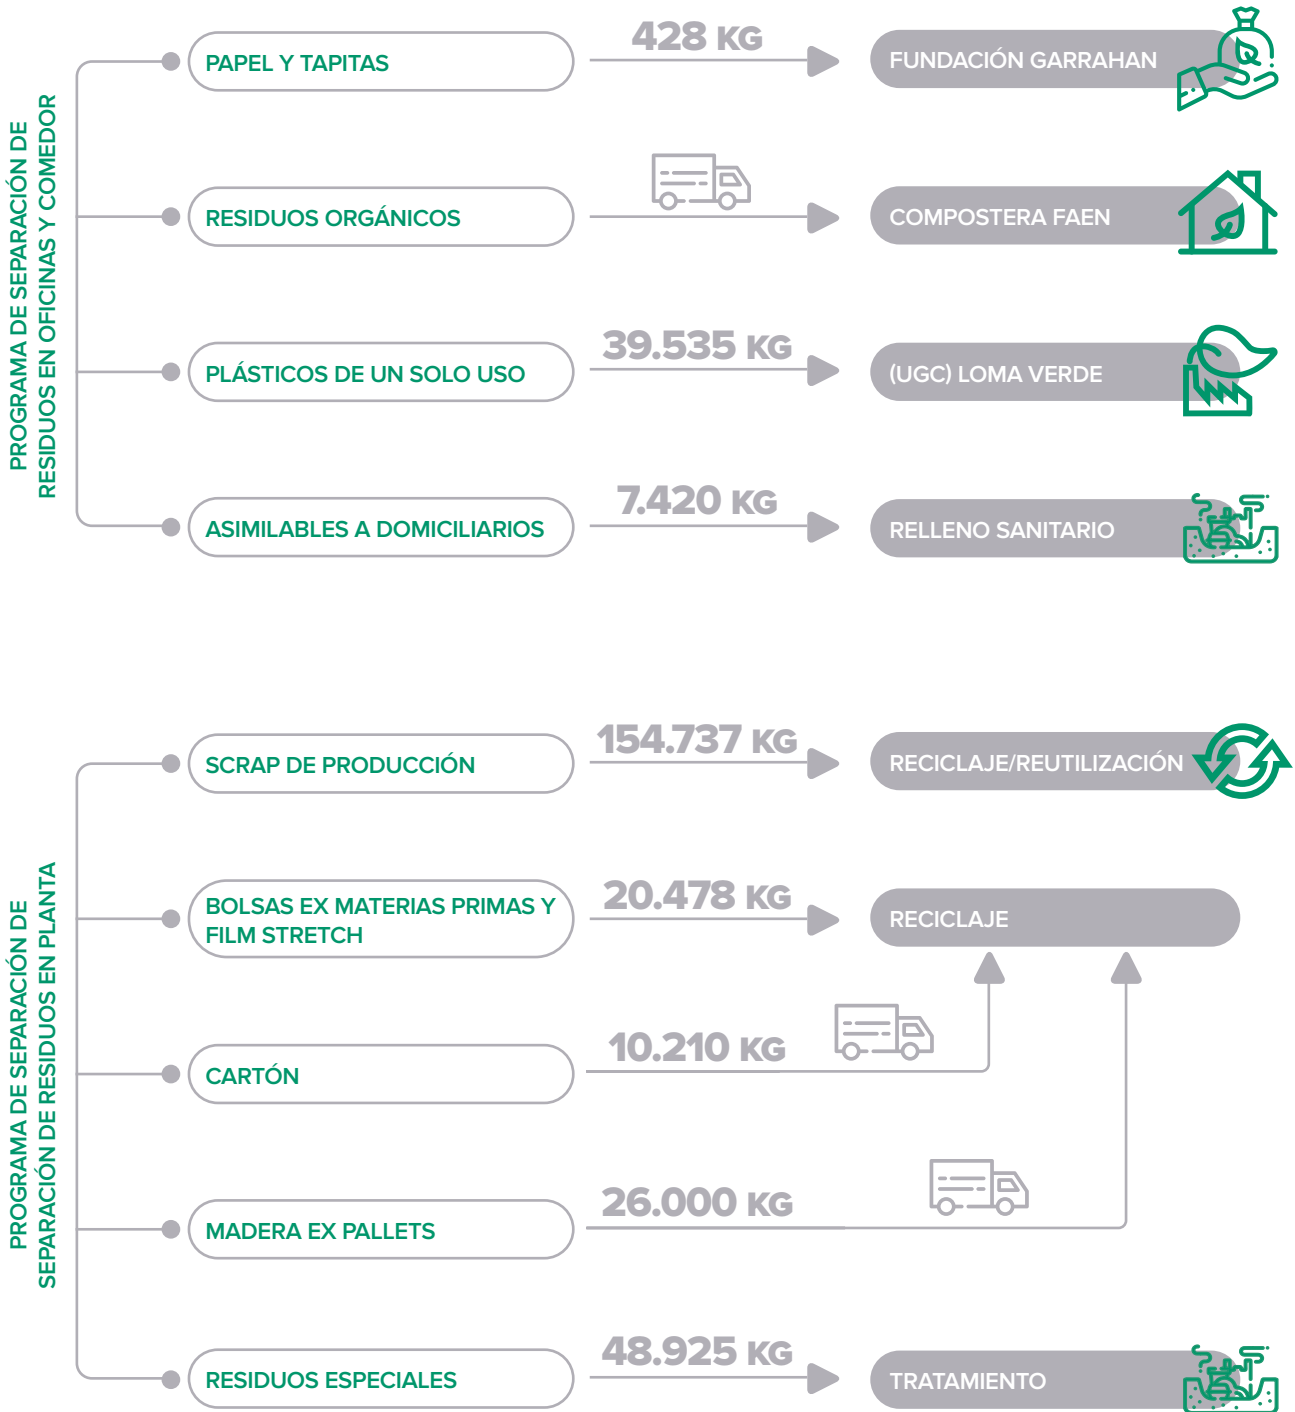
PROGRAMA DE SEPARACIÓN DE RESIDUOS EN OFICINAS Y COMEDOR

PAPEL Y TAPITAS
428 KG
FUNDACIÓN GARRAHAN

RESIDUOS ORGÁNICOS
COMPOSTERA FAEN

PLÁSTICOS DE UN SOLO USO
39.535 KG
(UGC) LOMA VERDE

ASIMILABLES A DOMICILIARIOS
7.420 KG
RELLENO SANITARIO

PROGRAMA DE SEPARACIÓN DE SEPARACIÓN DE RESIDUOS EN PLANTA

SCRAP DE PRODUCCIÓN
154.737 KG
RECICLAJE/REUTILIZACIÓN

BOLSAS EX MATERIAS PRIMAS Y FILM STRETCH
20.478 KG
RECICLAJE

CARTÓN
10.210 KG

MADERA EX PALLETS
26.000 KG

RESIDUOS ESPECIALES
48.925 KG
TRATAMIENTO